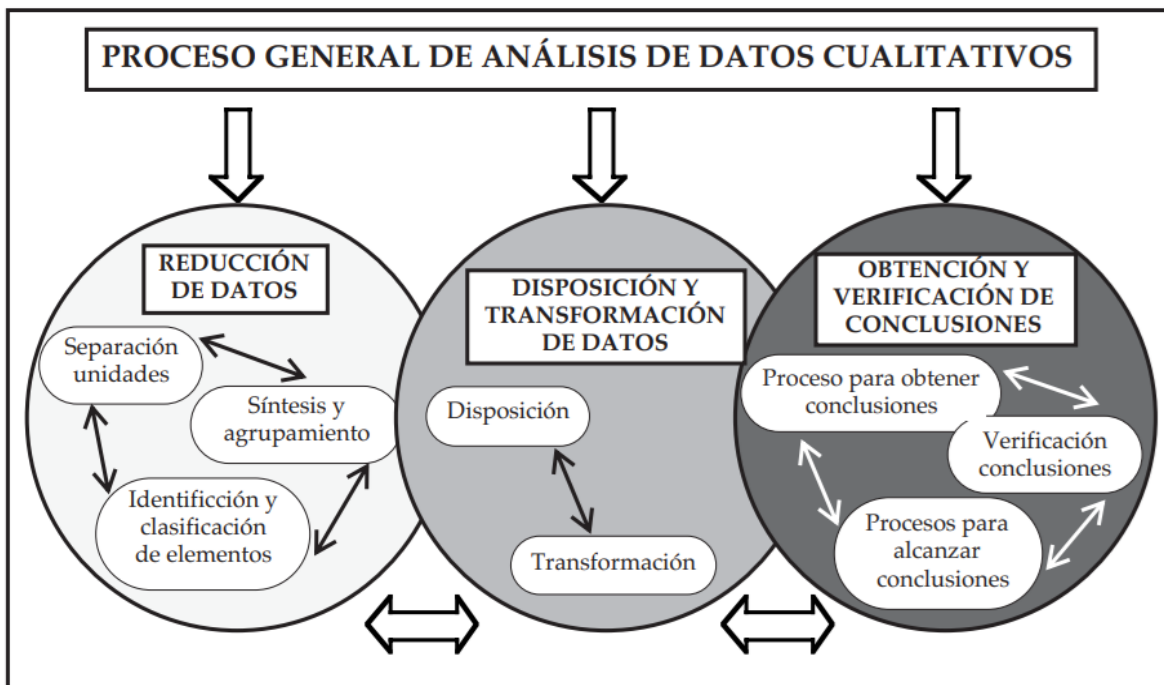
PROCESO GENERAL DE ANÁLISIS DE DATOS CUALITATIVOS

REDUCCIÓN DE DATOS

Separación unidades

Síntesis y agrupamiento

Identificción y clasificación de elementos

DISPOSICIÓN Y TRANSFORMACIÓN DE DATOS

Disposición

Transformación

OBTENCIÓN Y VERIFICACIÓN DE CONCLUSIONES

Proceso para obtener conclusiones

Verificación conclusiones

Procesos para alcanzar conclusiones